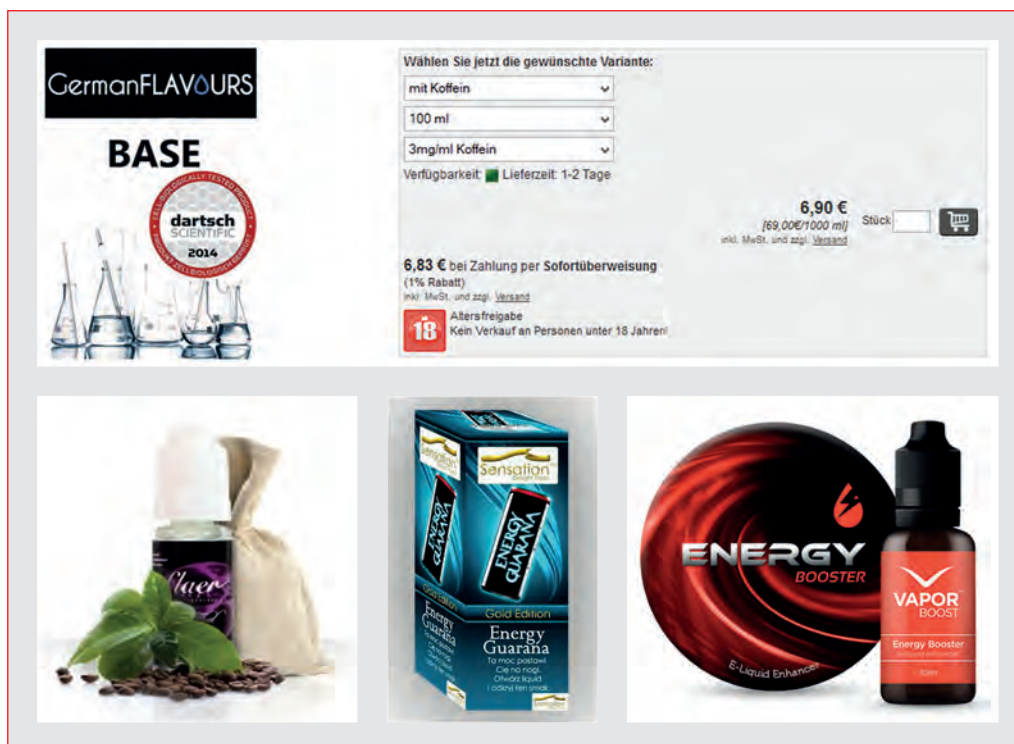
GermanFLAVOURS

BASE

ZELL-BIOLOGICALLY TESTED PRODUCT dartsch SCIENTIFIC 2014 GEPRÜFT ZELLBIOLOGISCH GEPRÜFT

Wählen Sie jetzt die gewünschte Variante:

mit Koffein

100 ml

3mg/ml Koffein

Verfügbarkeit: Lieferzeit: 1-2 Tage

6,90 €
[69,00€/1000 ml]
inkl. MwSt. und zzgl. Versand

Stück

6,83 € bei Zahlung per Sofortüberweisung
(1% Rabatt)
inkl. MwSt. und zzgl. Versand

18 Altersfreigabe
Kein Verkauf an Personen unter 18 Jahren!

Claer

Sensation

ENERGY GUARANA

Gold Edition

Energy Guarana

To moc postawi Cię na nogi. Otwórz liquid i odkryj ten smak.

ENERGY BOOSTER

E-Liquid Enhancer

VAPOR BOOST

Energy Booster